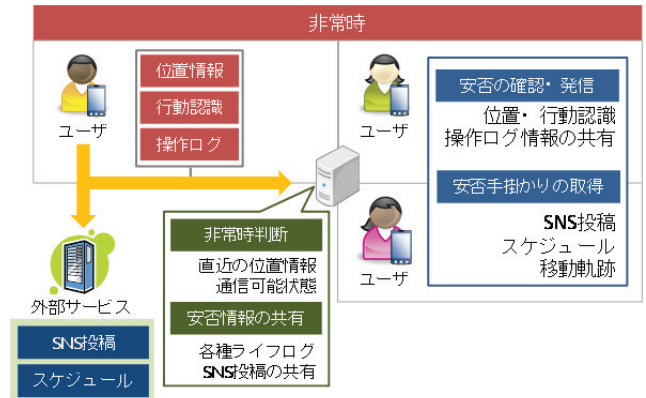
非常時

ユーザ

位置情報
行動認識
操作ログ

ユーザ

安否の確認・発信
位置・行動認識
操作ログ情報の共有

安否手掛かりの取得
SNS投稿
スケジュール
移動軌跡

ユーザ

外部サービス
SNS投稿
スケジュール

非常時判断
直近の位置情報
通信可能状態

安否情報の共有
各種ライフログ
SNS投稿の共有